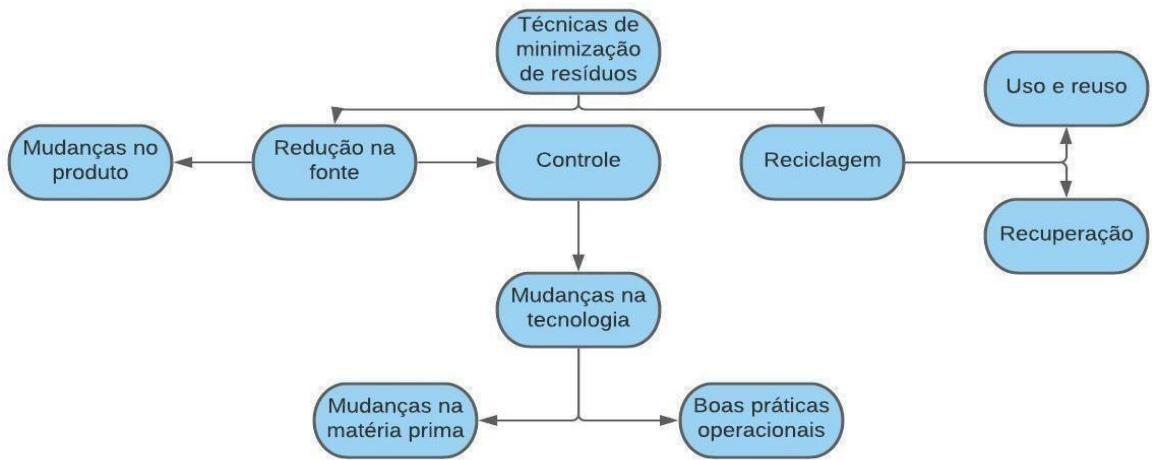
Técnicas de minimização de resíduos

Mudanças no produto

Redução na fonte

Controle

Reciclagem

Uso e reuso

Recuperação

Mudanças na tecnologia

Mudanças na matéria prima

Boas práticas operacionais